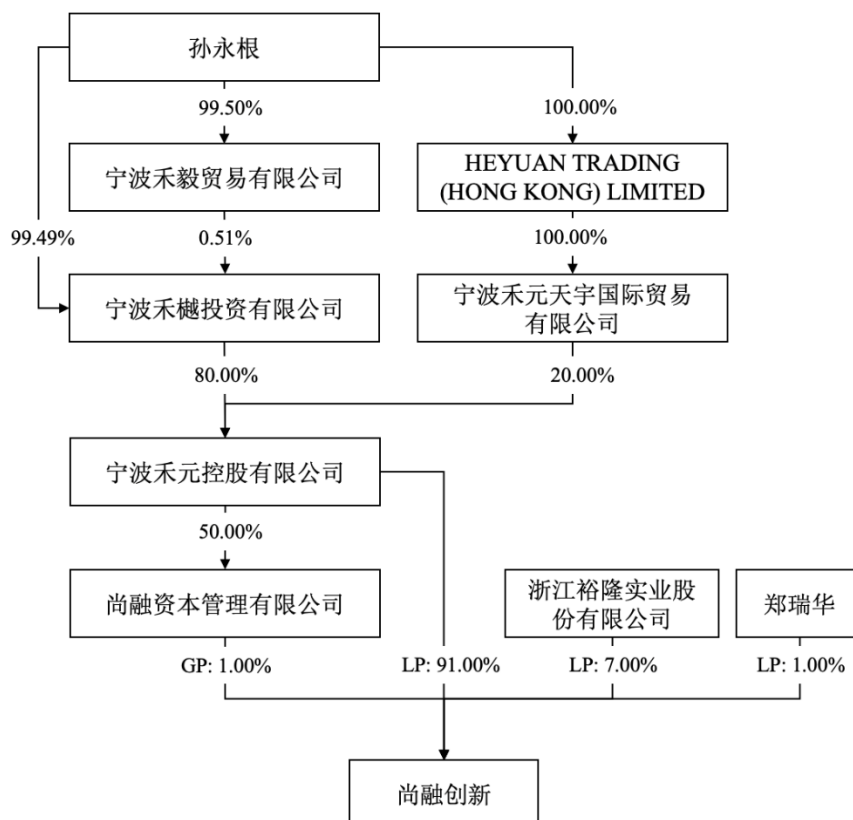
孙永根

99.50%

100.00%

宁波禾毅贸易有限公司

HEYUAN TRADING (HONG KONG) LIMITED

99.49%

0.51%

100.00%

宁波禾樾投资有限公司

宁波禾元天宇国际贸易有限公司

80.00%

20.00%

宁波禾元控股有限公司

50.00%

尚融资本管理有限公司

浙江裕隆实业股份有限公司

郑瑞华

GP: 1.00%

LP: 91.00%

LP: 7.00%

LP: 1.00%

尚融创新